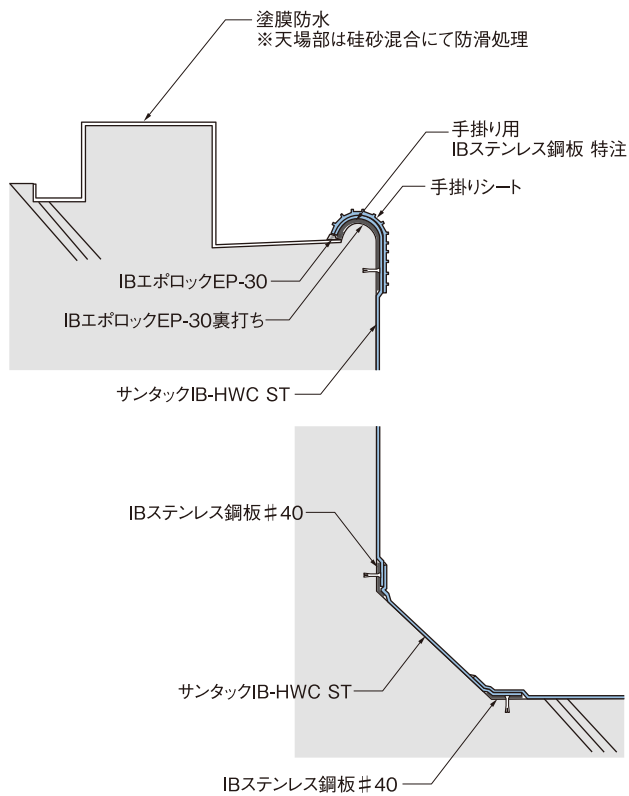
塗膜防水
※天場部は硅砂混合にて防滑処理

手掛り用
IBステンレス鋼板 特注

手掛りシート

IBエポロックEP-30

IBエポロックEP-30裏打ち

サンタックIB-HWC ST

IBステンレス鋼板♯40

サンタックIB-HWC ST

IBステンレス鋼板♯40